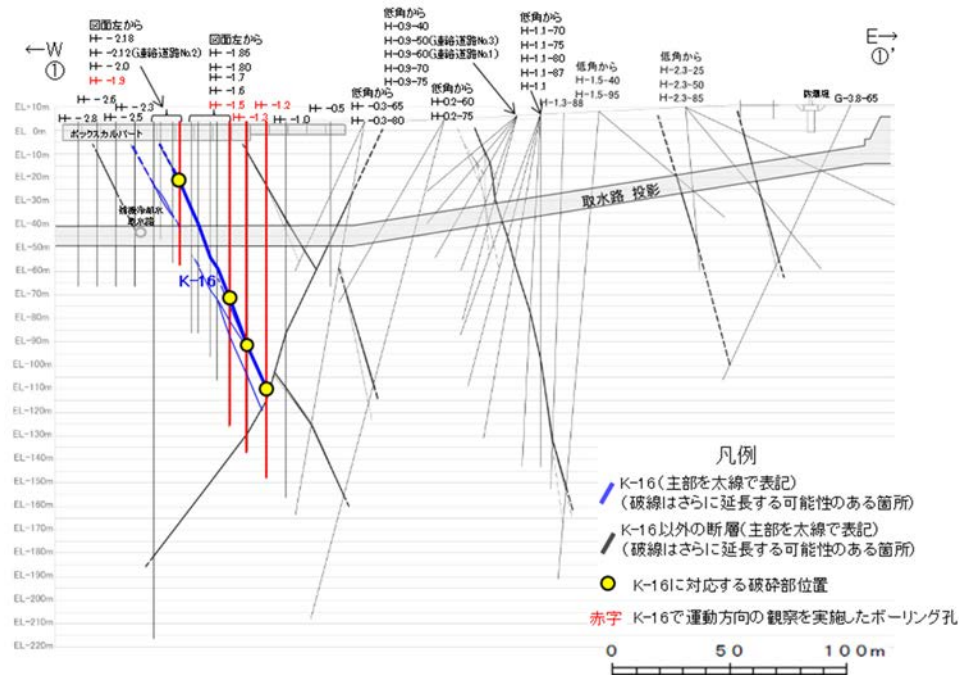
←W
①

E→
①'

図面左から
H- -2.18
H- -2.12(連絡通路No.2)
H- -2.0
H- -1.9

図面左から
H- -1.85
H- -1.80
H- -1.7
H- -1.6
H- -1.5
H- -1.2
H- -1.3
H- -1.0

H- -2.6
H- -2.3
H- -2.8
H- -2.5
H- -0.5

低角から
H- -0.3-65
H- -0.3-80

低角から
H-0.9-40
H-0.9-50(連絡通路No.3)
H-0.9-60(連絡通路No.1)
H-0.9-70
H-0.9-75

低角から
H-0.2-60
H-0.2-75

低角から
H-1.1-70
H-1.1-75
H-1.1-80
H-1.1-87
H-1.1
H-1.3-88

低角から
H-1.5-40
H-1.5-95

低角から
H-2.3-25
H-2.3-50
H-2.3-85

防潮堤
G-3.8-65

ボックスカルバート
補機冷却水取水路
取水路 投影
K-16

EL+10m
EL 0m
EL-10m
EL-20m
EL-30m
EL-40m
EL-50m
EL-60m
EL-70m
EL-80m
EL-90m
EL-100m
EL-110m
EL-120m
EL-130m
EL-140m
EL-150m
EL-160m
EL-170m
EL-180m
EL-190m
EL-200m
EL-210m
EL-220m

凡例
K-16(主部を太線で表記)
(破線はさらに延長する可能性のある箇所)
K-16以外の断層(主部を太線で表記)
(破線はさらに延長する可能性のある箇所)
K-16に対応する破砕部位置
赤字 K-16で運動方向の観察を実施したボーリング孔

0 50 100m